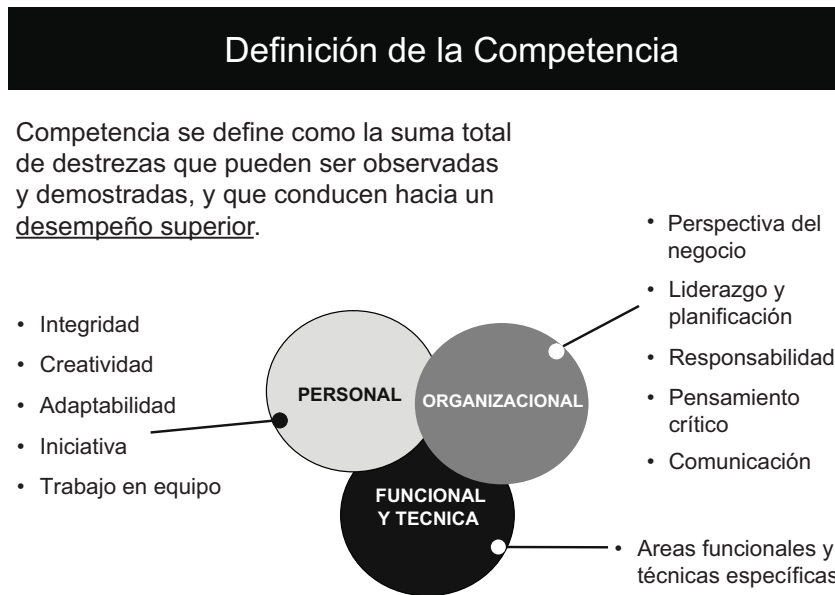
Definición de la Competencia

Competencia se define como la suma total de destrezas que pueden ser observadas y demostradas, y que conducen hacia un desempeño superior.

• Integridad
• Creatividad
• Adaptabilidad
• Iniciativa
• Trabajo en equipo

PERSONAL

ORGANIZACIONAL

FUNCIONAL Y TECNICA

• Perspectiva del negocio
• Liderazgo y planificación
• Responsabilidad
• Pensamiento crítico
• Comunicación

• Areas funcionales y técnicas específicas